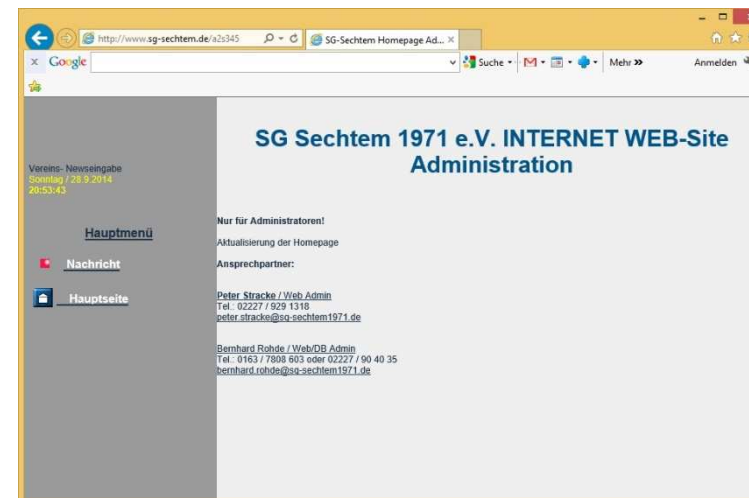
http://www.sg-sechtem.de/a2s345
SG-Sechtem Homepage Ad... ×
× Google
Suche · Mehr »
Anmelden

Vereins- Newseingabe
Sonntag / 28.9.2014
20:53:43

Hauptmenü

Nachricht

Hauptseite

SG Sechtem 1971 e.V. INTERNET WEB-Site Administration

Nur für Administratoren!

Aktualisierung der Homepage

Ansprechpartner:

Peter Stracke / Web Admin
Tel.: 02227 / 929 1318
peter.stracke@sg-sechtem1971.de

Bernhard Rohde / Web/DB Admin
Tel.: 0163 / 7808 603 oder 02227 / 90 40 35
bernhard.rohde@sg-sechtem1971.de